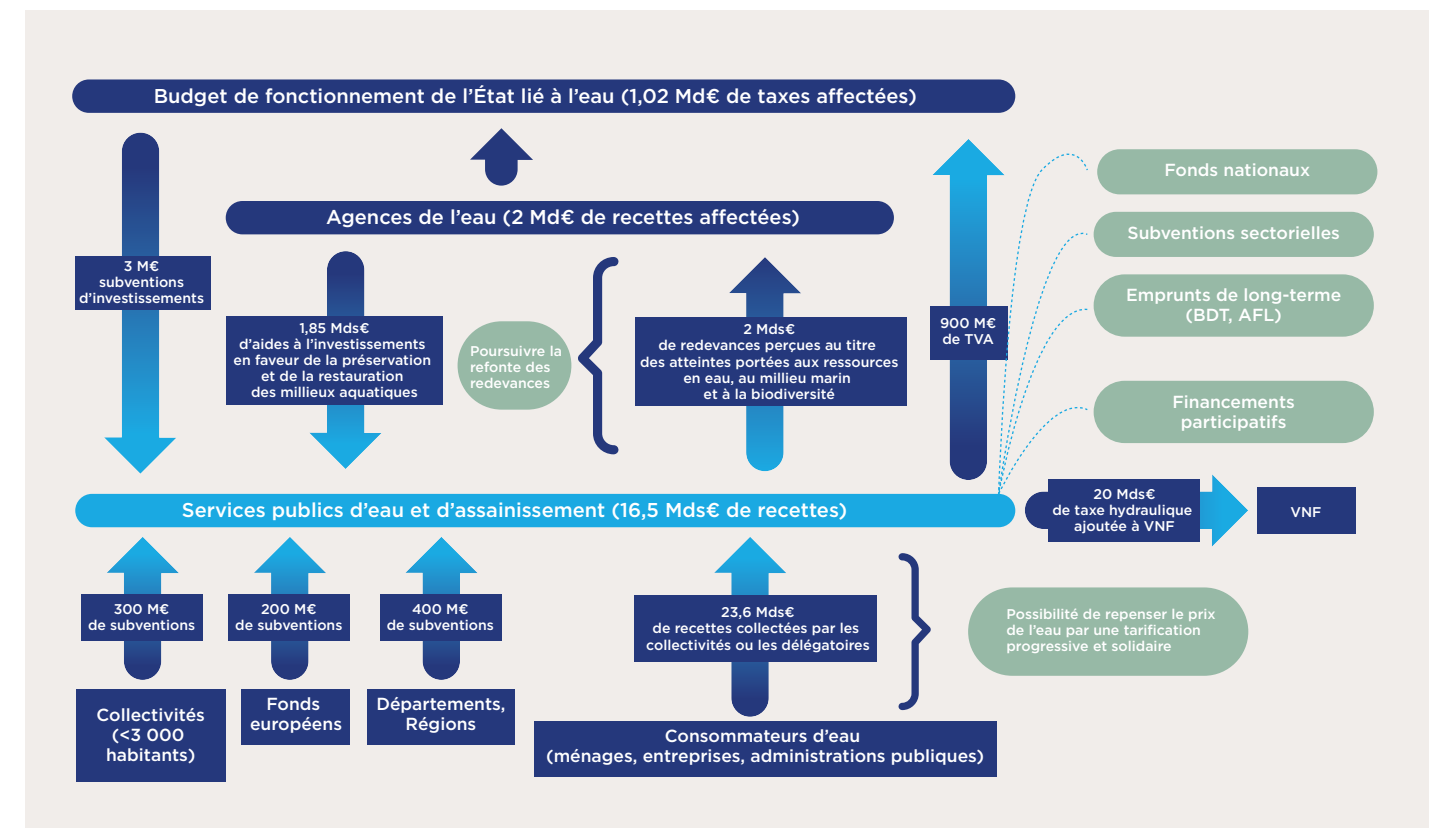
Budget de fonctionnement de l'État lié à l'eau (1,02 Md€ de taxes affectées)

Agences de l'eau (2 Md€ de recettes affectées)

3 M€ subventions d'investissements

1,85 Mds€ d'aides à l'investissements en faveur de la préservation et de la restauration des millieux aquatiques

Poursuivre la refonte des redevances

2 Mds€ de redevances perçues au titre des atteintes portées aux ressources en eau, au millieu marin et à la biodiversité

900 M€ de TVA

Fonds nationaux

Subventions sectorielles

Emprunts de long-terme (BDT, AFL)

Financements participatifs

Services publics d'eau et d'assainissement (16,5 Mds€ de recettes)

20 Mds€ de taxe hydraulique ajoutée à VNF

VNF

300 M€ de subventions

200 M€ de subventions

400 M€ de subventions

23,6 Mds€ de recettes collectées par les collectivités ou les délégatoires

Possibilité de repenser le prix de l'eau par une tarification progressive et solidaire

Collectivités (<3 000 habitants)

Fonds européens

Départements, Régions

Consommateurs d'eau (ménages, entreprises, administrations publiques)